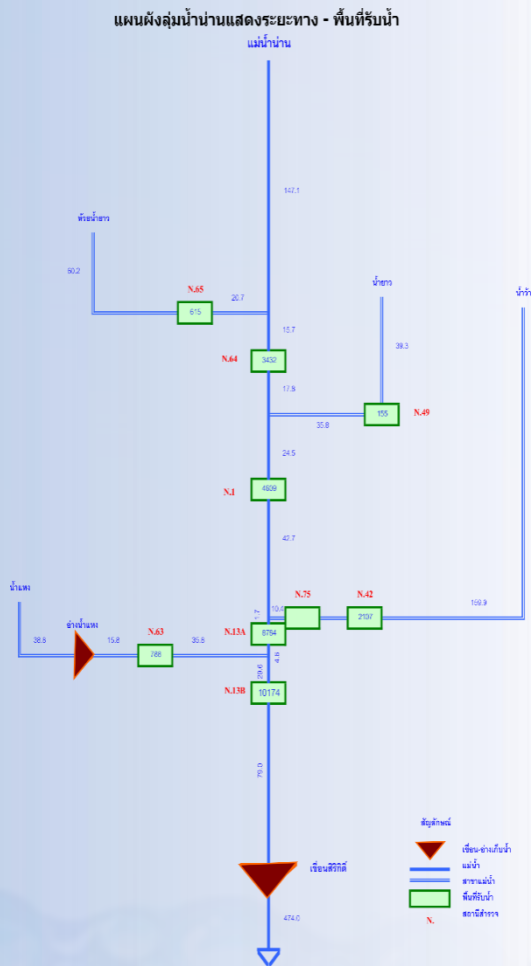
แผนผังลุ่มน้ำน่านแสดงระยะทาง - พื้นที่รับน้ำ

แม่น้ำน่าน

142.1

ห้วยน้ำยาว

60.2

N.65

615

20.7

15.7

N.64

3432

17.8

น้ำยาว

39.3

155

N.49

35.8

24.5

N.1

4609

43.7

น้ำว้า

น้ำแหง

อ่างน้ำแหง

38.5

15.8

N.63

788

35.8

N.13A

6754

1.7

10.8

N.75

N.42

2107

159.9

4.6

20.6

N.13B

10174

70.0

สัญลักษณ์

เขื่อน-อ่างเก็บน้ำ

แม่น้ำ

สาขาแม่น้ำ

พื้นที่รับน้ำ

N.

สถานีสำรวจ

เขื่อนสิริกิติ์

474.0